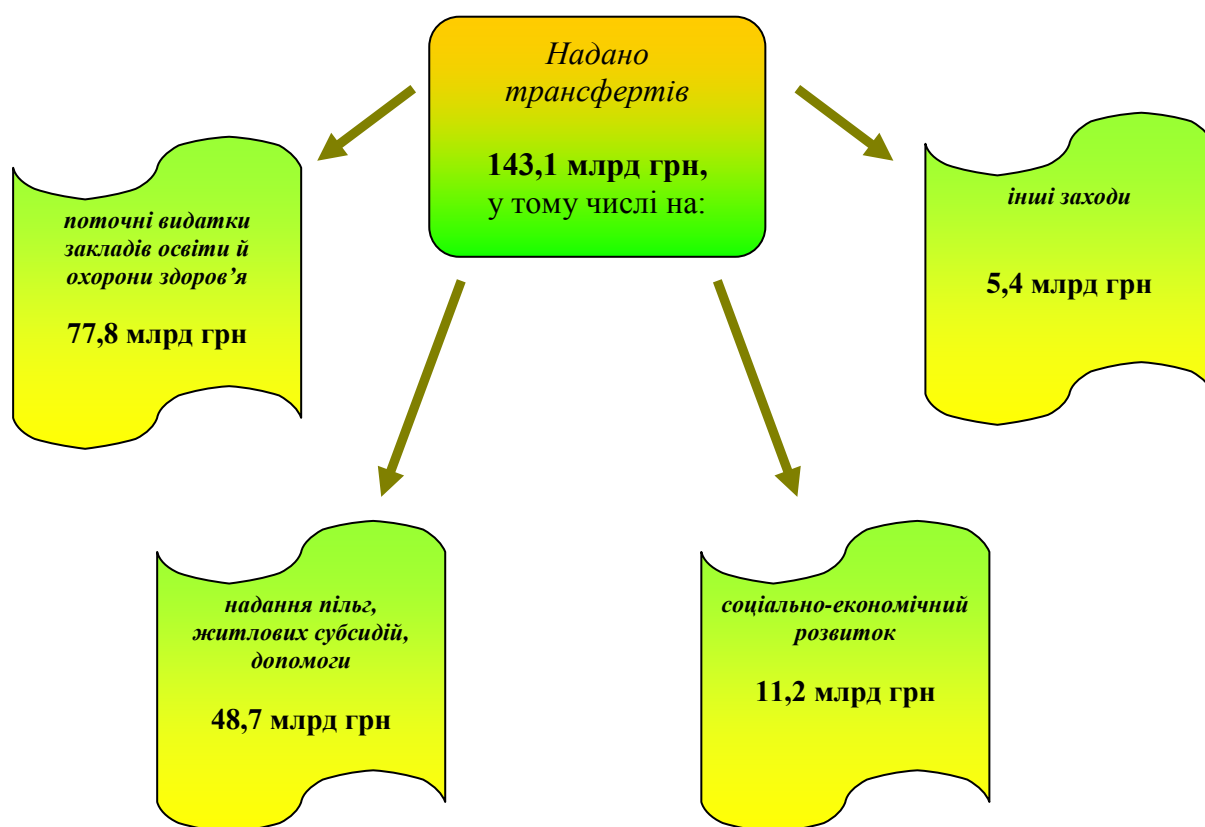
Надано трансфертів

143,1 млрд грн, у тому числі на:

поточні видатки закладів освіти й охорони здоров’я

77,8 млрд грн

інші заходи

5,4 млрд грн

надання пільг, житлових субсидій, допомоги

48,7 млрд грн

соціально-економічний розвиток

11,2 млрд грн